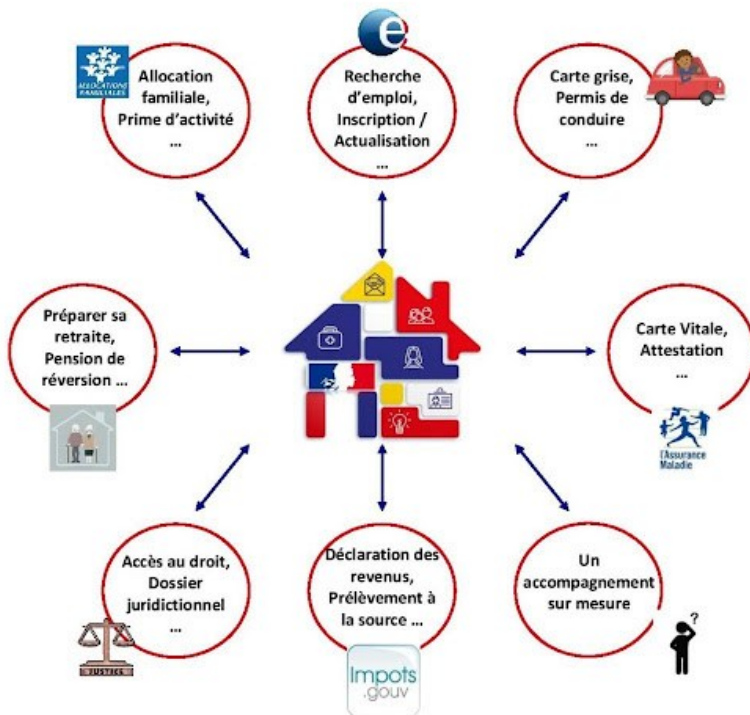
ALLOCATIONS FAMILIALES

Allocation familiale, Prime d'activité …

Recherche d'emploi, Inscription / Actualisation …

Carte grise, Permis de conduire …

Préparer sa retraite, Pension de réversion …

Carte Vitale, Attestation …

l'Assurance Maladie

Accès au droit, Dossier juridictionnel …

JUSTICE

Déclaration des revenus, Prélèvement à la source …

Impots .gouv

Un accompagnement sur mesure